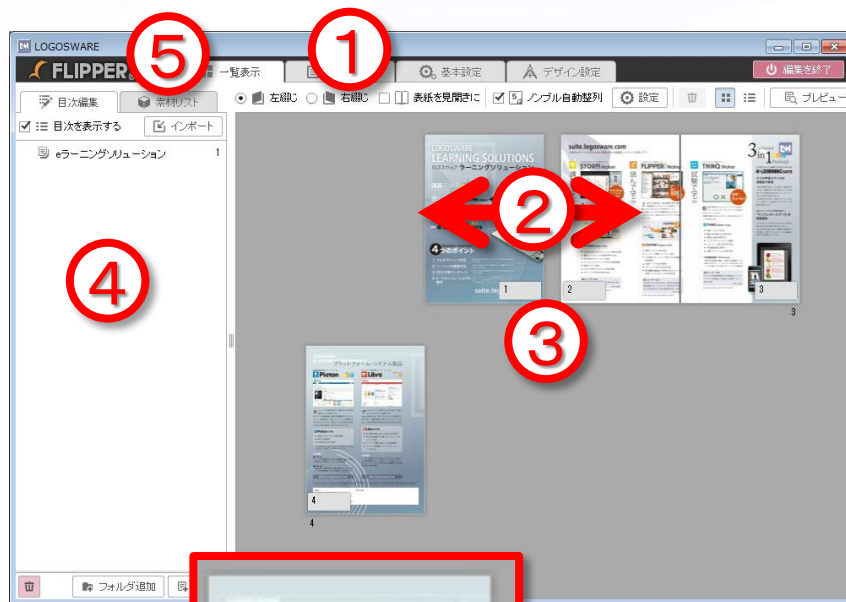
LOGOSWARE

FLIPPER

⑤ ①

一覧表示

基本設定

デザイン設定

編集を終了

目次編集

素材リスト

目次を表示する

インポート

eラーニングソリューション 1

④

左綴じ 右綴じ 表紙を見開きに ノンブル自動整列 設定

プレビュー

LOGOSWARE LEARNING SOLUTIONS ラーニングソリューション

4つのポイント

suite.logosware.com

STORM

FLIPPER

THiNQ

②

1

2

3

3

③

Platon

Libra

4

4

フォルダ追加